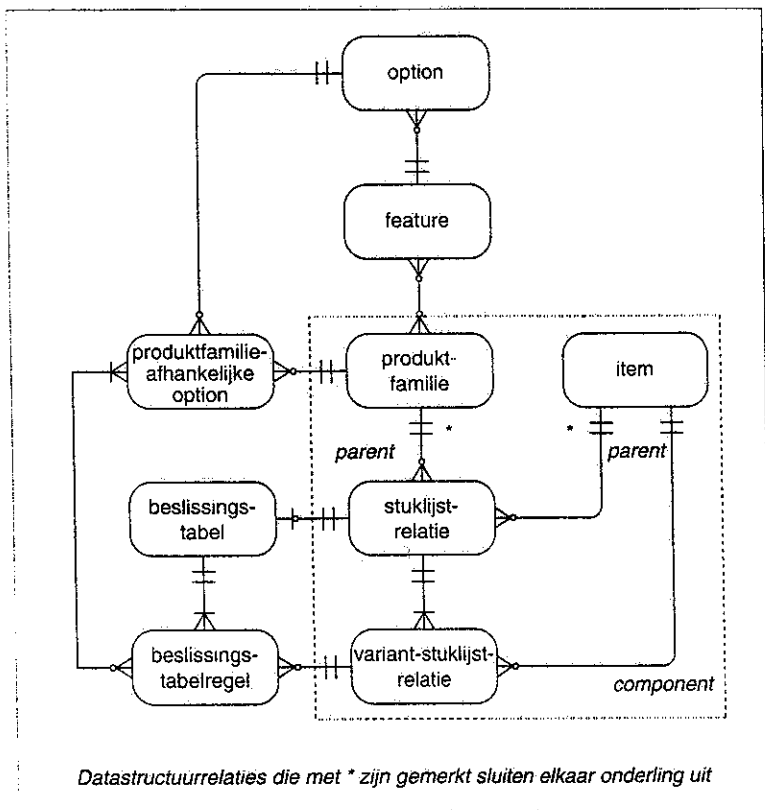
option

feature

produktfamilie-afhankelijke option

produkt-familie

item

parent

*

*

parent

beslissings-tabel

stuklijst-relatie

beslissings-tabelregel

variant-stuklijst-relatie

component

Datastructuurrelaties die met * zijn gemerkt sluiten elkaar onderling uit